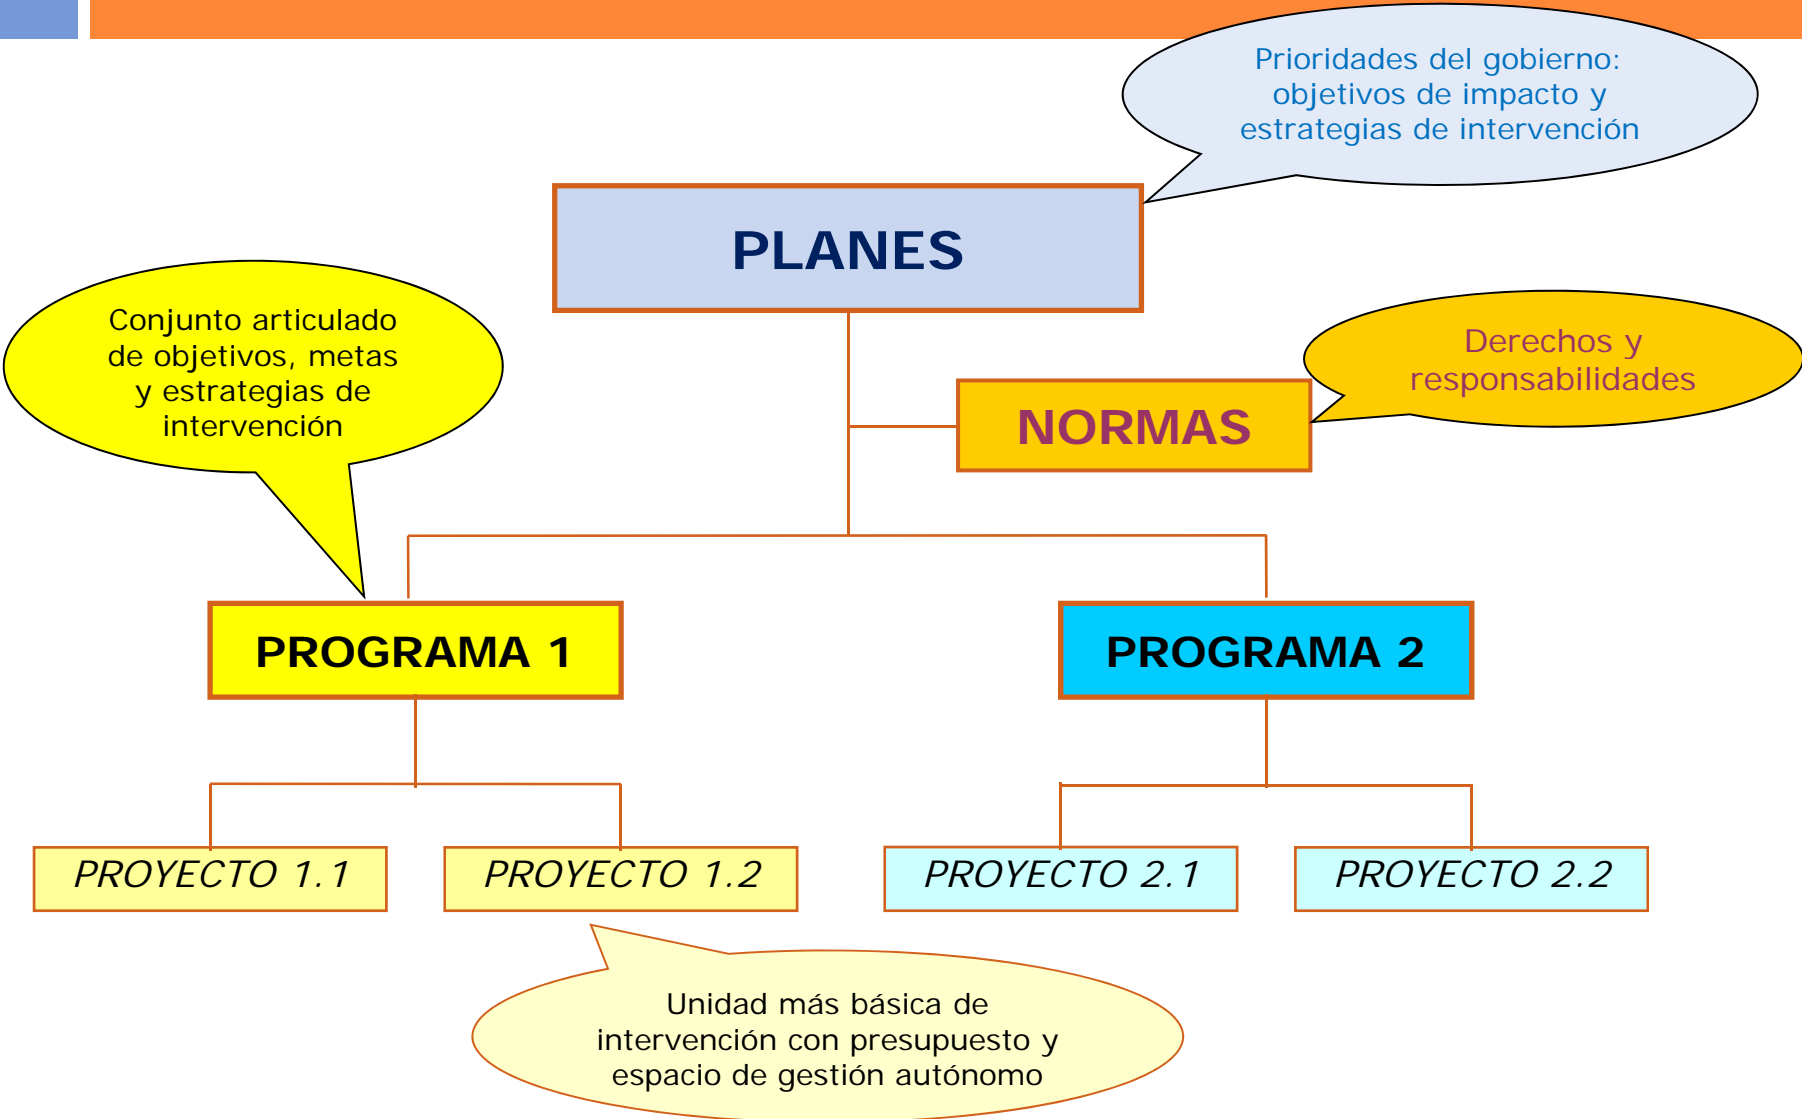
Prioridades del gobierno: objetivos de impacto y estrategias de intervención

PLANES

Conjunto articulado de objetivos, metas y estrategias de intervención

Derechos y responsabilidades

NORMAS

PROGRAMA 1

PROGRAMA 2

PROYECTO 1.1

PROYECTO 1.2

PROYECTO 2.1

PROYECTO 2.2

Unidad más básica de intervención con presupuesto y espacio de gestión autónomo